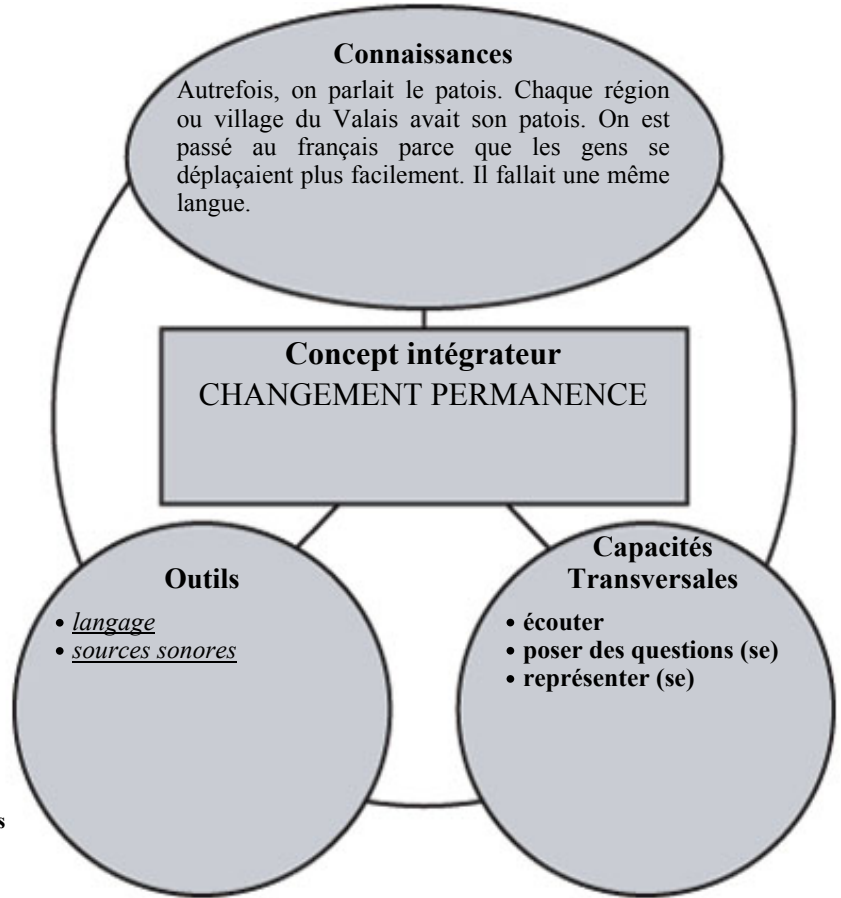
Connaissances
Autrefois, on parlait le patois. Chaque région ou village du Valais avait son patois. On est passé au français parce que les gens se déplaçaient plus facilement. Il fallait une même langue.

Concept intégrateur
CHANGEMENT PERMANENCE

Outils
• langage
• sources sonores

Capacités Transversales
• écouter
• poser des questions (se)
• représenter (se)

s